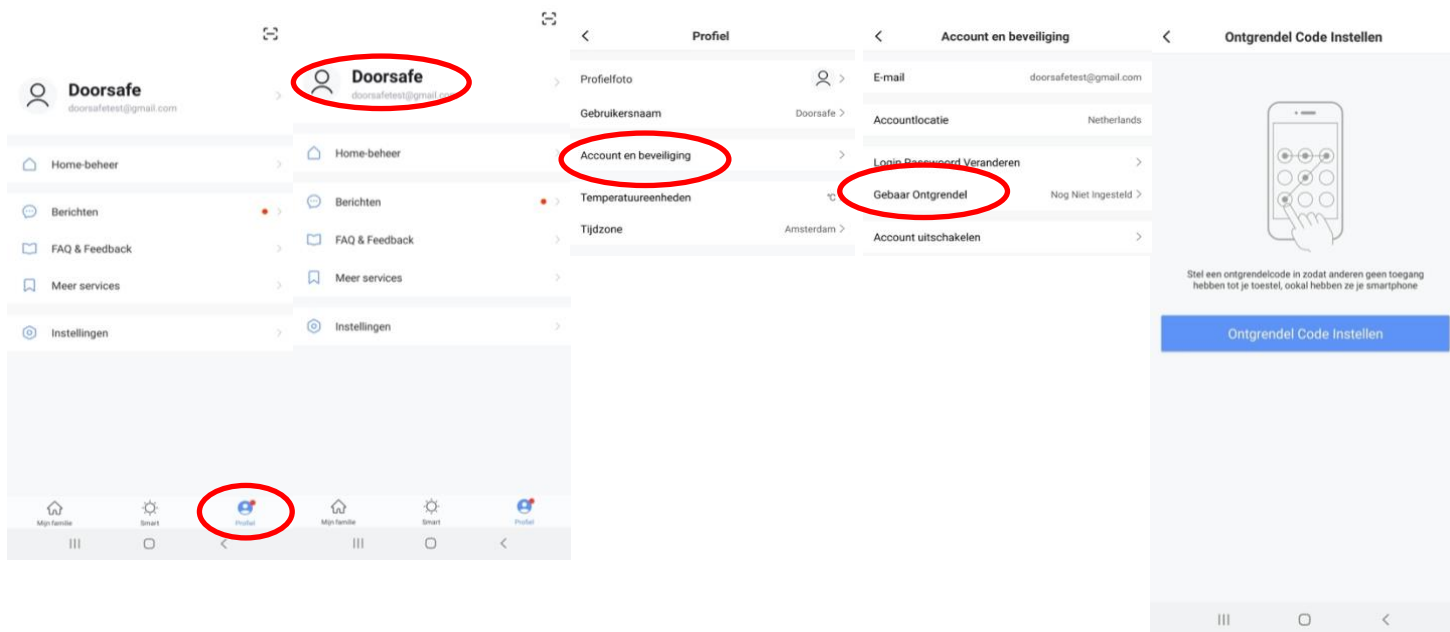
Doorsafe
doorsafetest@gmail.com

Home-beheer

Berichten

FAQ & Feedback

Meer services

Instellingen

Mijn familie
Smart
Profiel

Doorsafe
doorsafetest@gmail.com

Home-beheer

Berichten

FAQ & Feedback

Meer services

Instellingen

Mijn familie
Smart
Profiel

Profiel

Profielfoto

Gebruikersnaam Doorsafe

Account en beveiliging

Temperatuureenheden °C

Tijdzone Amsterdam

Account en beveiliging

E-mail doorsafetest@gmail.com

Accountlocatie Netherlands

Login Password Veranderen

Gebaar Ontgrendel Nog Niet Ingesteld

Account uitschakelen

Ontgrendel Code Instellen

Stel een ontgrendelcode in zodat anderen geen toegang hebben tot je toestel, ookal hebben ze je smartphone

Ontgrendel Code Instellen